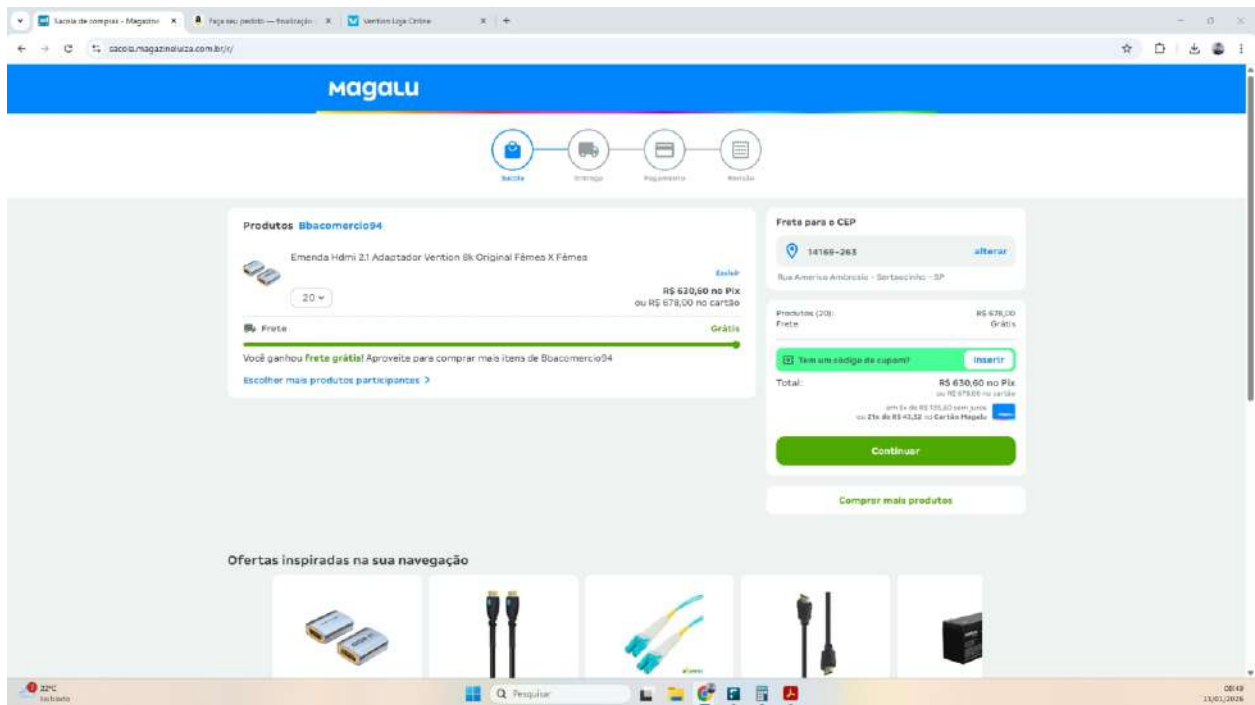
Sacola de compras - Magazine × | Faça seu pedido — finalização × | Vention Loja Online ×

sacola.magazineluiza.com.br/#/

magalu

Sacola | Entrega | Pagamento | Revisão

Produtos Bbacomercio94

Emenda Hdmi 2.1 Adaptador Vention 8k Original Fêmea X Fêmea

Excluir

20

R$ 630,60 no Pix
ou R$ 678,00 no cartão

Frete | Grátis

Você ganhou frete grátis! Aproveite para comprar mais itens de Bbacomercio94

Escolher mais produtos participantes >

Frete para o CEP

14169-263 | alterar

Rua Americo Ambrosio - Sertaozinho - SP

Produtos (20): R$ 678,00
Frete: Grátis

Tem um código de cupom? | Inserir

Total: R$ 630,60 no Pix
ou R$ 678,00 no cartão

em 5x de R$ 135,60 sem juros
ou 21x de R$ 43,52 no Cartão Magalu

Continuar

Comprar mais produtos

Ofertas inspiradas na sua navegação

22°C
Ensolarado

Pesquisar

08:49
21/01/2026